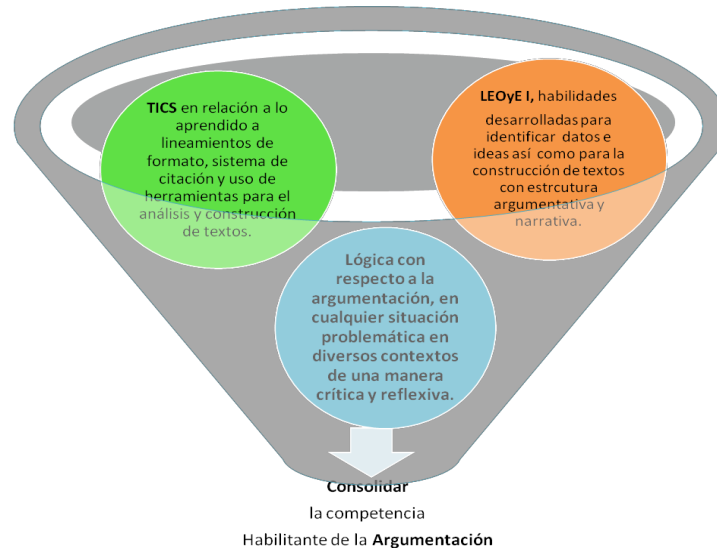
**TICS** en relación a lo aprendido a lineamientos de formato, sistema de citación y uso de herramientas para el análisis y construcción de textos.

**LEOyE I,** habilidades desarrolladas para identificar datos e ideas así como para la construcción de textos con estrcutura argumentativa y narrativa.

Lógica con respecto a la argumentación, en cualquier situación problemática en diversos contextos de una manera crítica y reflexiva.

**Consolidar**
la competencia
Habilitante de la **Argumentación**